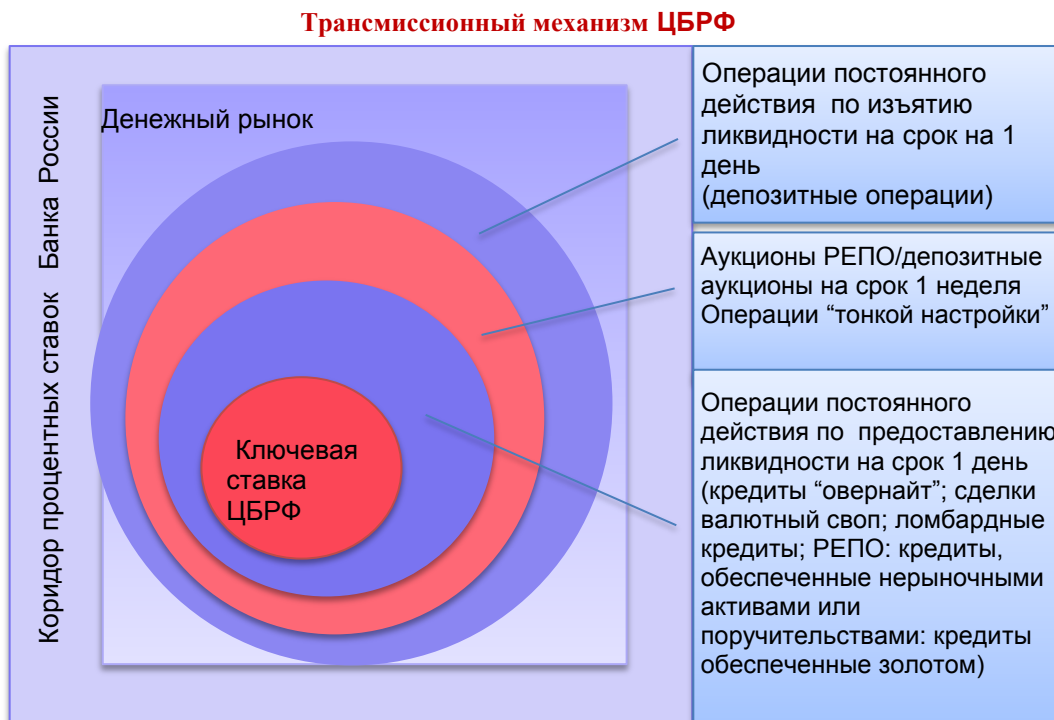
Трансмиссионный механизм ЦБРФ

Коридор процентных ставок Банка России

Денежный рынок

Ключевая ставка ЦБРФ

Операции постоянного действия по изъятию ликвидности на срок на 1 день
(депозитные операции)

Аукционы РЕПО/депозитные аукционы на срок 1 неделя
Операции “тонкой настройки”

Операции постоянного действия по предоставлению ликвидности на срок 1 день (кредиты “овернайт”; сделки валютный своп; ломбардные кредиты; РЕПО: кредиты, обеспеченные нерыночными активами или поручительствами: кредиты обеспеченные золотом)